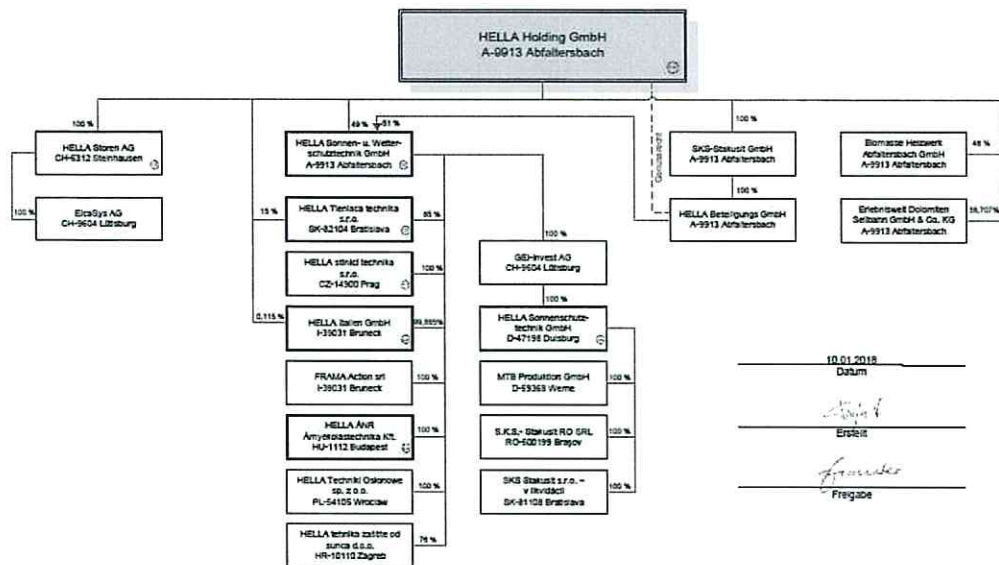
HELLA Holding GmbH
A-9913 Abfaltersbach

100 %

HELLA Storen AG
CH-6312 Steinhausen

100 %

ElcaSys AG
CH-9604 Lütisburg

49 %

51 %

HELLA Sonnen- u. Wetterschutztechnik GmbH
A-9913 Abfaltersbach

15 %

HELLA Tieniaca technika s.r.o.
SK-82104 Bratislava

85 %

HELLA stínící technika s.r.o.
CZ-14900 Prag

100 %

0,115 %

HELLA Italien GmbH
I-39031 Bruneck

99,885%

FRAMA Action srl
I-39031 Bruneck

100 %

HELLA ÁNR Árnyékolástechnika Kft.
HU-1112 Budapest

100 %

HELLA Techniki Osłonowe sp. z o.o.
PL-54105 Wrocław

100 %

HELLA tehnika zaštite od sunca d.o.o.
HR-10110 Zagreb

76 %

100 %

GEI-Invest AG
CH-9604 Lütisburg

100 %

HELLA Sonnenschutztechnik GmbH
D-47198 Duisburg

MTB Produktion GmbH
D-59368 Werne

100 %

S.K.S.- Stakusit RO SRL
RO-500199 Brașov

100 %

SKS Stakusit s.r.o. – v likvidácii
SK-81108 Bratislava

100 %

Genussrecht

100 %

SKS-Stakusit GmbH
A-9913 Abfaltersbach

100 %

HELLA Beteiligungs GmbH
A-9913 Abfaltersbach

Biomasse Heizwerk Abfaltersbach GmbH
A-9913 Abfaltersbach

48 %

Erlebniswelt Dolomiten Seilbahn GmbH & Co. KG
A-9913 Abfaltersbach

58,707%

10.01.2018
Datum

Erstellt

Freigabe